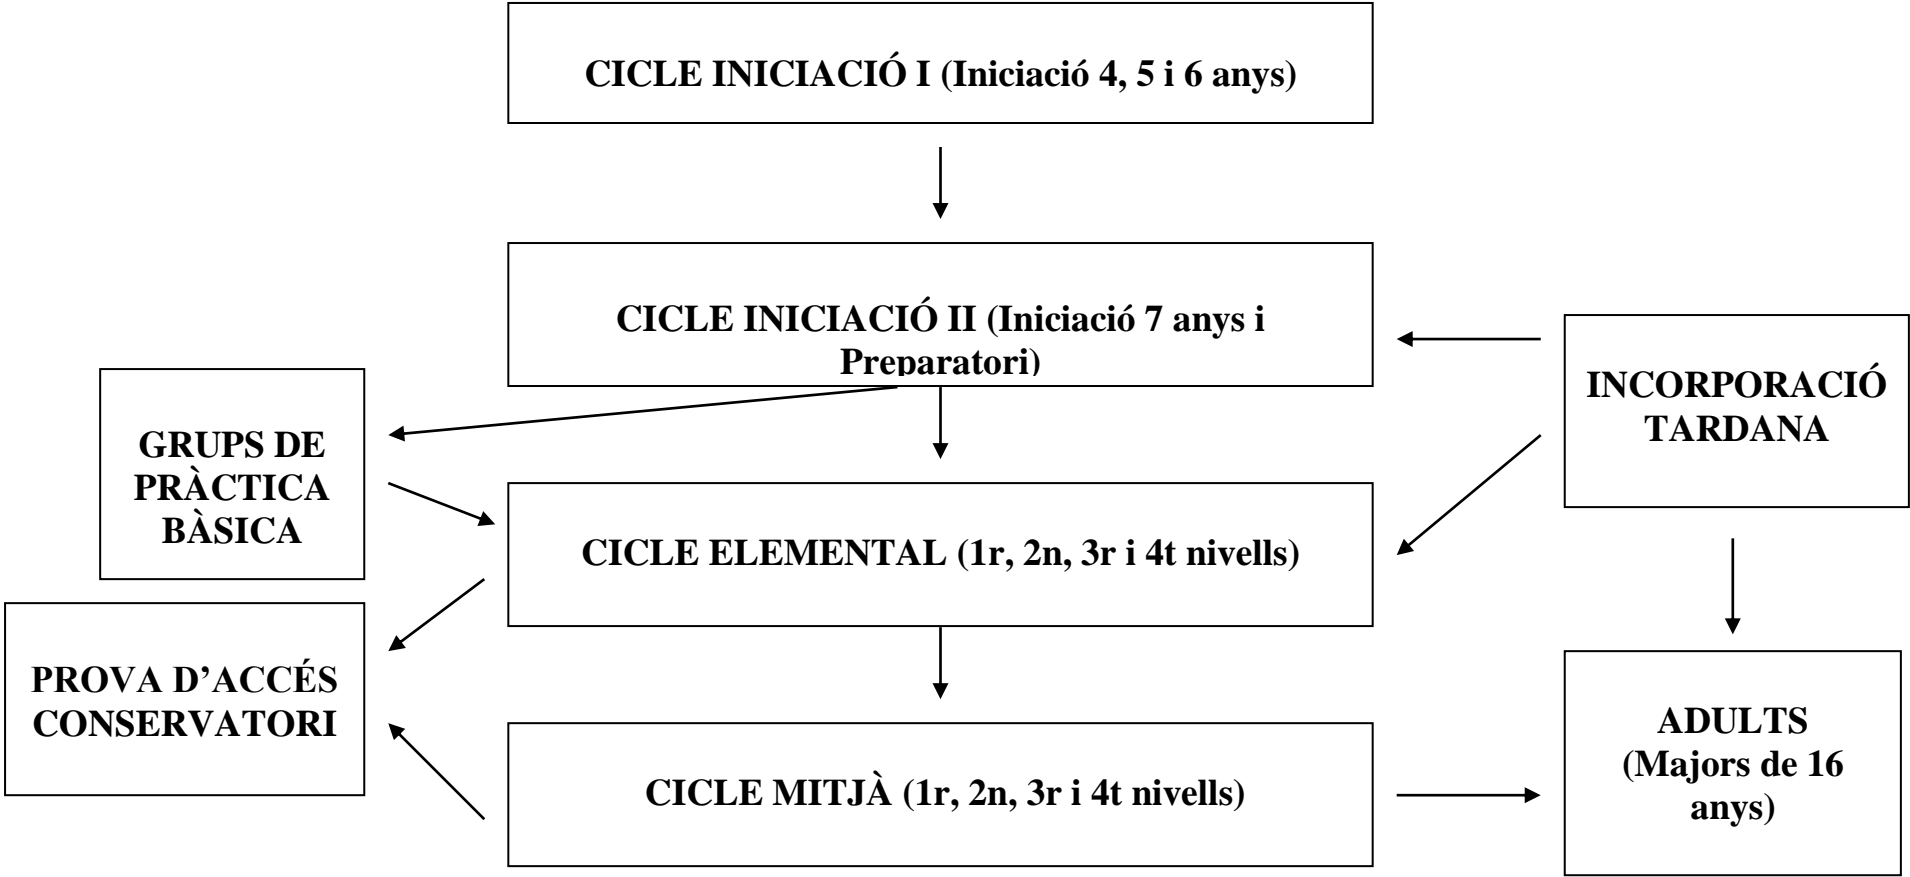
CICLE INICIACIÓ I (Iniciació 4, 5 i 6 anys)

CICLE INICIACIÓ II (Iniciació 7 anys i Preparatori)

INCORPORACIÓ TARDANA

GRUPS DE PRÀCTICA BÀSICA

CICLE ELEMENTAL (1r, 2n, 3r i 4t nivells)

PROVA D'ACCÉS CONSERVATORI

CICLE MITJÀ (1r, 2n, 3r i 4t nivells)

ADULTS (Majors de 16 anys)